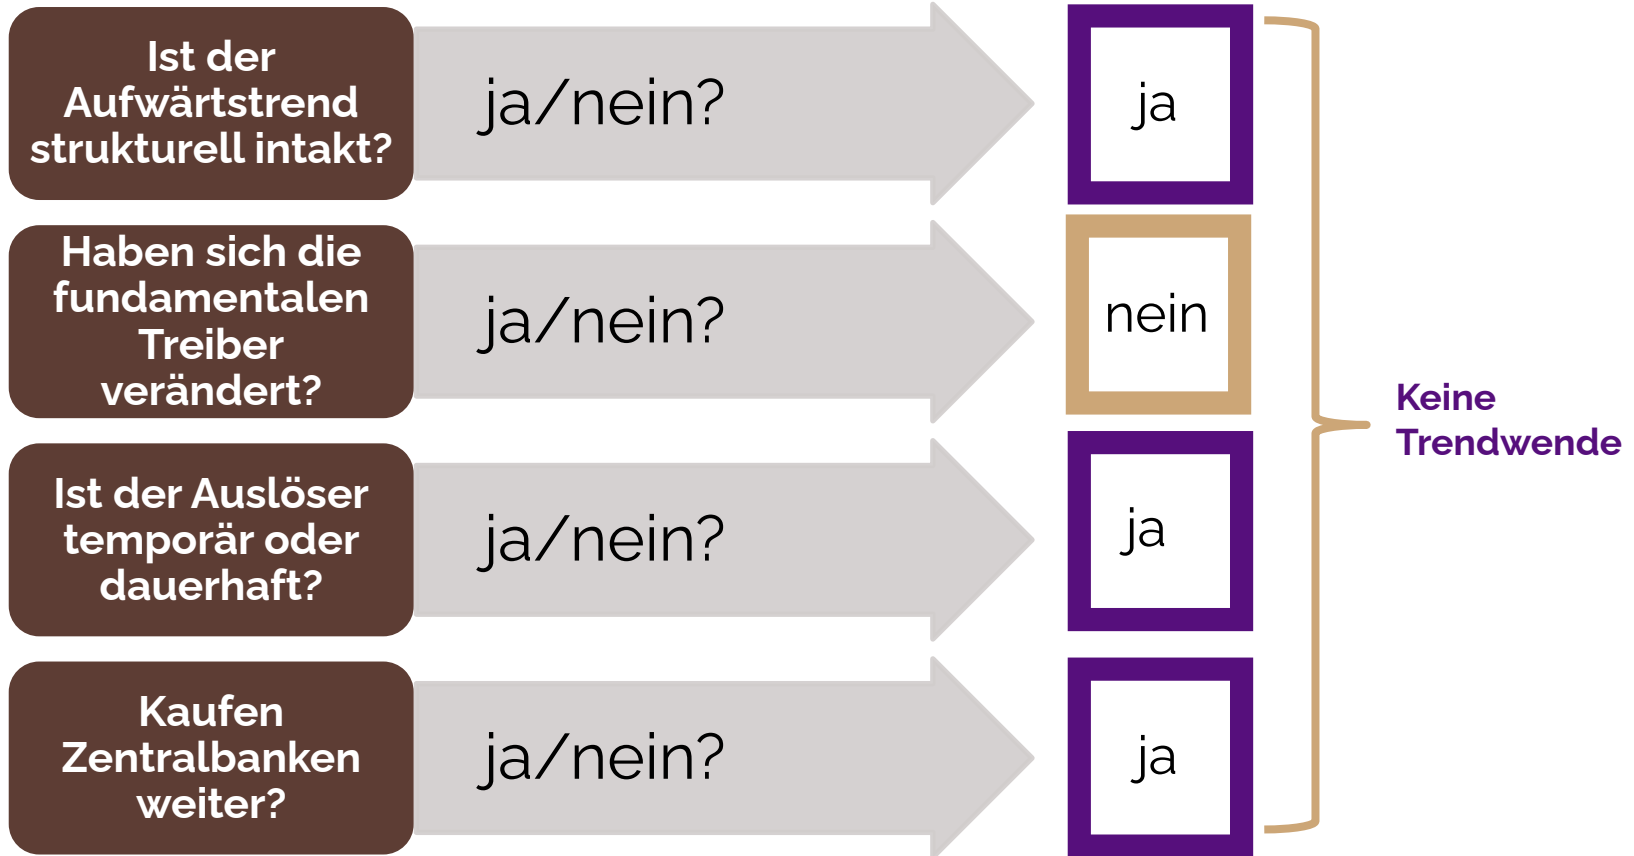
Ist der Aufwärtstrend strukturell intakt?

ja/nein?

ja

Haben sich die fundamentalen Treiber verändert?

ja/nein?

nein

Ist der Auslöser temporär oder dauerhaft?

ja/nein?

ja

Kaufen Zentralbanken weiter?

ja/nein?

ja

Keine Trendwende